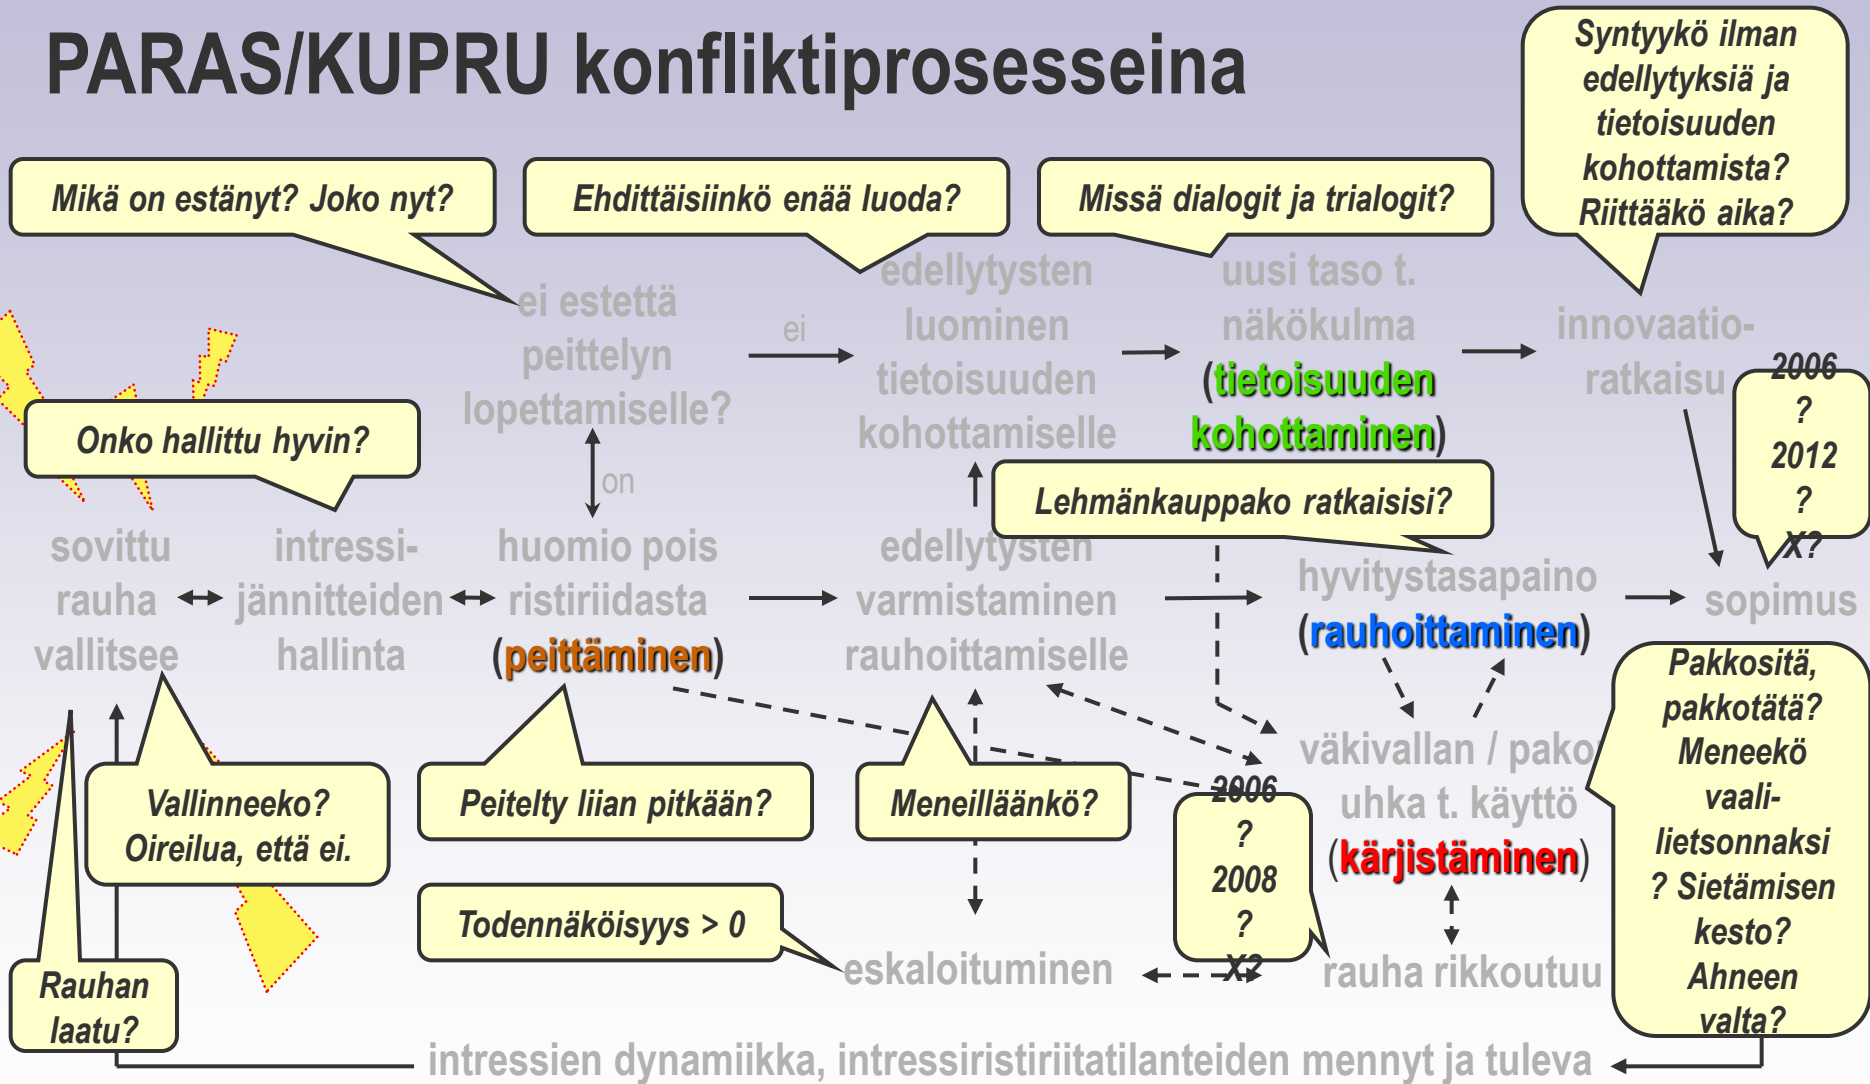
PARAS/KUPRU konfliktiprosesseina

Syntyykö ilman edellytyksiä ja tietoisuuden kohottamista? Riittääkö aika?

Mikä on estänyt? Joko nyt?

Ehdittäisiinkö enää luoda?

Missä dialogit ja trialogit?

ei estettä peittelyn lopettamiselle?

ei

edellytysten luominen tietoisuuden kohottamiselle

uusi taso t. näkökulma (tietoisuuden kohottaminen)

innovaatio-ratkaisu

2006 ? 2012 ? X?

Onko hallittu hyvin?

on

Lehmänkauppako ratkaisisi?

sovittu rauha vallitsee

intressi-jännitteiden hallinta

huomio pois ristiriidasta (peittäminen)

edellytysten varmistaminen rauhoittamiselle

hyvitystasapaino (rauhoittaminen)

sopimus

Pakkositä, pakkotätä? Meneekö vaali-lietsonnaksi ? Sietämisen kesto? Ahneen valta?

väkivallan / pako uhka t. käyttö (kärjistäminen)

Vallinneeko? Oireilua, että ei.

Peitelty liian pitkään?

Meneillläänkö?

2006 ? 2008 ? X?

Todennäköisyys > 0

eskaloituminen

rauha rikkoutuu

Rauhan laatu?

intressien dynamiikka, intressiristiriitatilanteiden mennyt ja tuleva